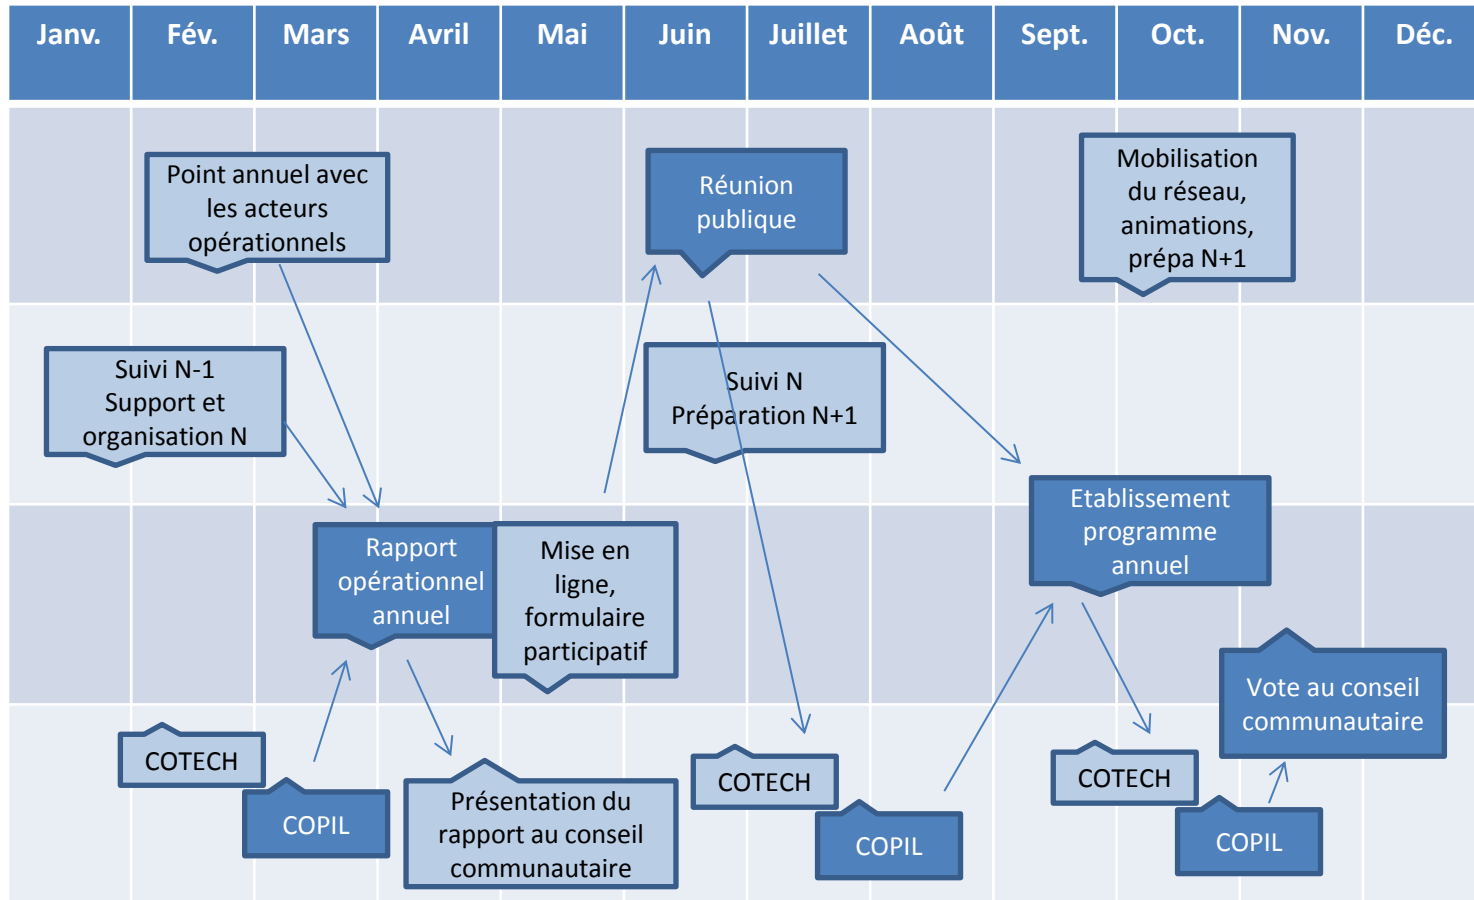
| Janv. | Fév. | Mars | Avril | Mai | Juin | Juillet | Août | Sept. | Oct. | Nov. | Déc. |
|---|---|---|---|---|---|---|---|---|---|---|---|

Point annuel avec les acteurs opérationnels

Réunion publique

Mobilisation du réseau, animations, prépa N+1

Suivi N-1 Support et organisation N

Suivi N Préparation N+1

Etablissement programme annuel

Rapport opérationnel annuel

Mise en ligne, formulaire participatif

Vote au conseil communautaire

COTECH

COPIL

Présentation du rapport au conseil communautaire

COTECH

COPIL

COTECH

COPIL